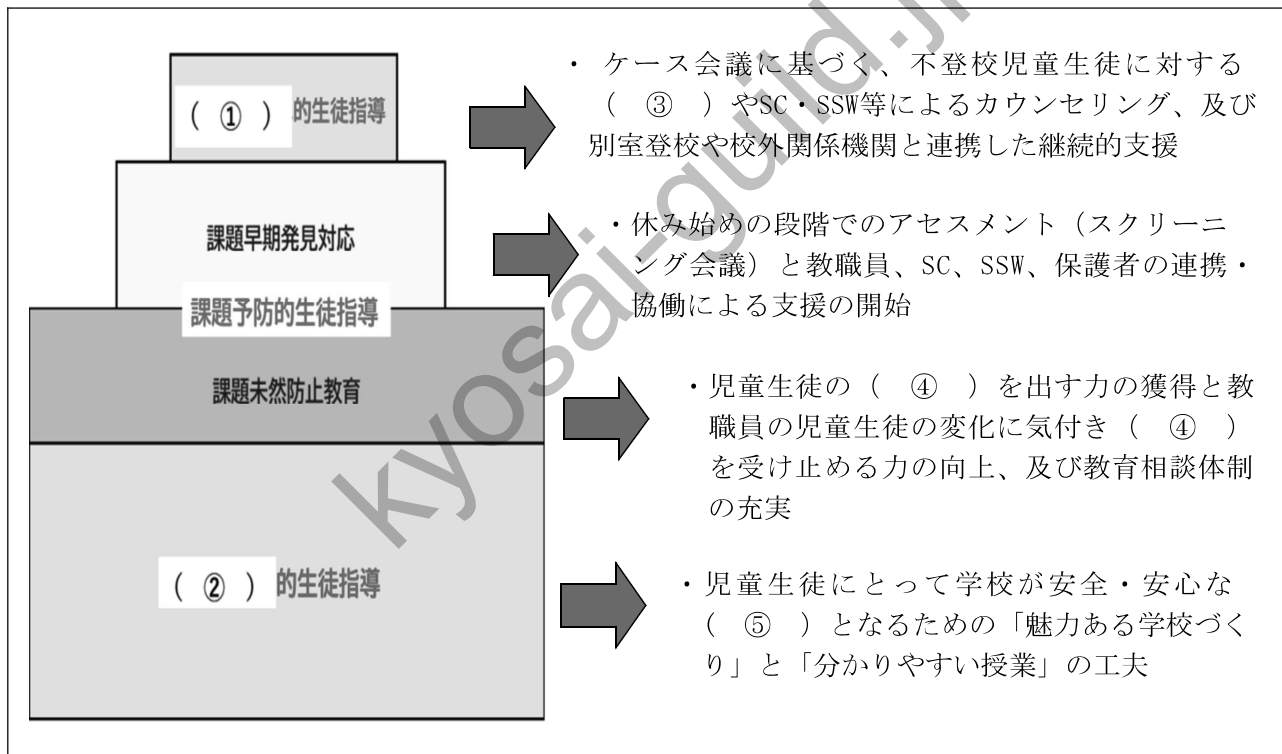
（ ① ）的生徒指導

課題早期発見対応

課題予防的生徒指導

課題未然防止教育

（ ② ）的生徒指導

・ ケース会議に基づく、不登校児童生徒に対する（ ③ ）やSC・SSW等によるカウンセリング、及び別室登校や校外関係機関と連携した継続的支援

・休み始めの段階でのアセスメント（スクリーニング会議）と教職員、SC、SSW、保護者の連携・協働による支援の開始

・児童生徒の（ ④ ）を出す力の獲得と教職員の児童生徒の変化に気付き（ ④ ）を受け止める力の向上、及び教育相談体制の充実

・児童生徒にとって学校が安全・安心な（ ⑤ ）となるための「魅力ある学校づくり」と「分かりやすい授業」の工夫

kyosai-guild.jp